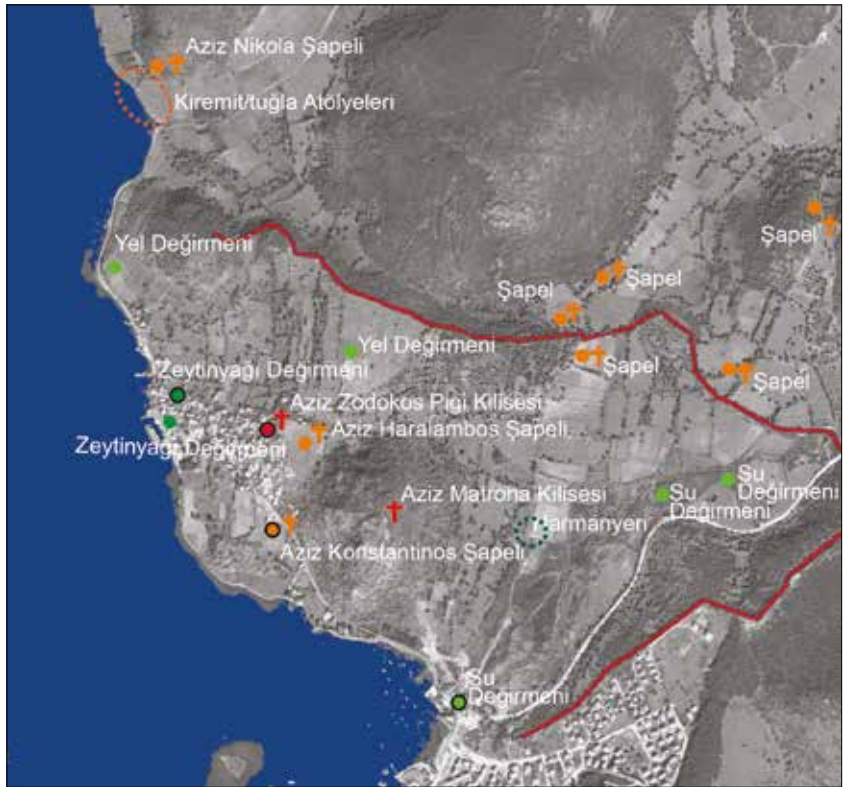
Aziz Nikola Şapeli
Kiremit/tuğla Atolyeleri
Şapel
Yel Değirmeni
Şapel
Şapel
Yel Değirmeni
Şapel
Şapel
Zeytinyağı Değirmeni
Aziz Zodokos Pigi Kilisesi
Aziz Haralambos Şapeli
Zeytinyağı Değirmeni
Aziz Matrona Kilisesi
Su Değirmeni
Su Değirmeni
Harmanyeri
Aziz Konstantinos Şapeli
Su Değirmeni